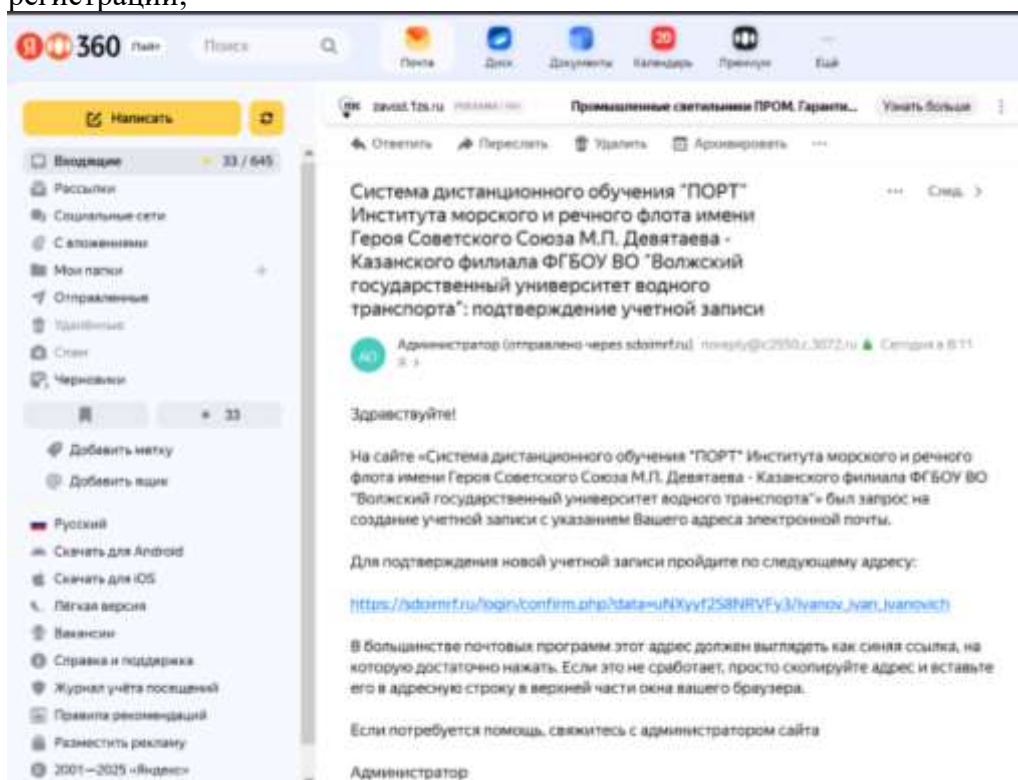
регистрации;

Я 360 Пэйг Поиск

Почта Диск Документы Календарь Телемост Ещё

Написать

Входящие 33 / 645
Рассылки
Социальные сети
С вложениями
Мои папки
Отправленные
Удалённые
Спам
Черновики

33

Добавить метку
Добавить ящик

Русский
Скачать для Android
Скачать для iOS
Лёгкая версия
Вакансии
Справка и поддержка
Журнал учёта посещений
Правила рекомендаций
Разместить рекламу
2001—2025 «Яндекс»

zavod.fzs.ru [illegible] Промышленные светильники ПРОМ. Гаранти... Узнать больше

Ответить Переслать Удалить Архивировать ···

Система дистанционного обучения "ПОРТ" Института морского и речного флота имени Героя Советского Союза М.П. Девятаева - Казанского филиала ФГБОУ ВО "Волжский государственный университет водного транспорта": подтверждение учетной записи

··· След. >

АО Администратор (отправлено через sdoimrf.ru) noreply@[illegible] Сегодня в 8:11

Здравствуйте!

На сайте «Система дистанционного обучения "ПОРТ" Института морского и речного флота имени Героя Советского Союза М.П. Девятаева - Казанского филиала ФГБОУ ВО "Волжский государственный университет водного транспорта"» был запрос на создание учетной записи с указанием Вашего адреса электронной почты.

Для подтверждения новой учетной записи пройдите по следующему адресу:

https://sdoimrf.ru/login/confirm.php?data=uNXyyf258NRVFy3/ivanov_ivan_ivanovich

В большинстве почтовых программ этот адрес должен выглядеть как синяя ссылка, на которую достаточно нажать. Если это не сработает, просто скопируйте адрес и вставьте его в адресную строку в верхней части окна вашего браузера.

Если потребуется помощь, свяжитесь с администратором сайта

Администратор